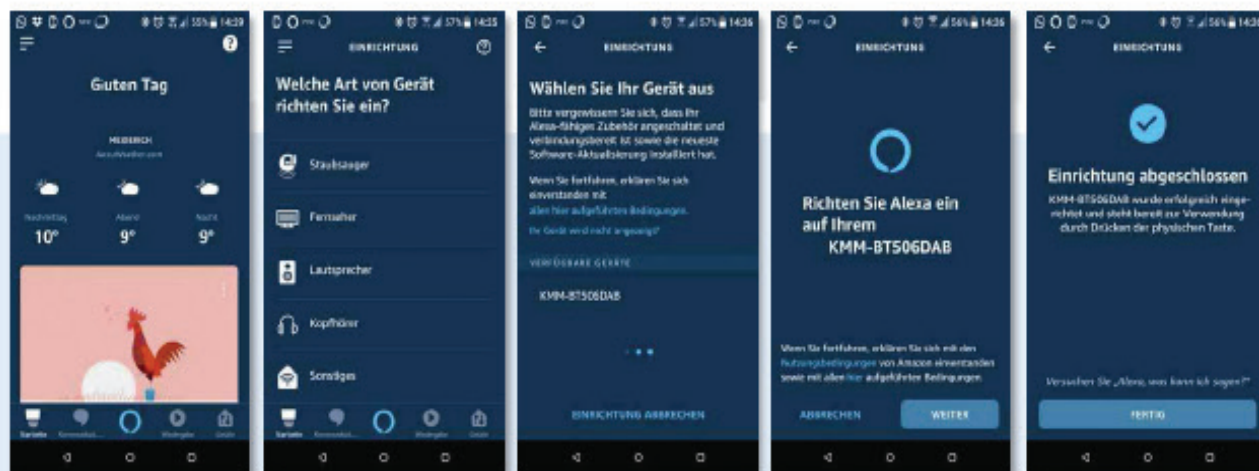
55% 14:39

Guten Tag

MEDERICH
AccuWeather.com

Nachmittag
10°
Abend
9°
Nacht
9°

Startseite
Kommunikation
Wiedergabe
Geräte

57% 14:35

EINRICHTUNG

Welche Art von Gerät richten Sie ein?

Staubsauger

Fernseher

Lautsprecher

Kopfhörer

Sonstiges

Startseite
Kommunikation
Wiedergabe
Geräte

57% 14:36

EINRICHTUNG

Wählen Sie Ihr Gerät aus

Bitte vergewissern Sie sich, dass Ihr Alexa-fähiges Zubehör angeschaltet und verbindungsbereit ist sowie die neueste Software-Aktualisierung installiert hat.

Wenn Sie fortfahren, erklären Sie sich einverstanden mit allen hier aufgeführten Bedingungen.

Ihr Gerät wird nicht angezeigt?

VERFÜGBARE GERÄTE

KMM-BT506DAB

EINRICHTUNG ABBRECHEN

56% 14:36

EINRICHTUNG

Richten Sie Alexa ein auf Ihrem KMM-BT506DAB

Wenn Sie fortfahren, erklären Sie sich mit den Nutzungsbedingungen von Amazon einverstanden sowie mit allen hier aufgeführten Bedingungen.

ABBRECHEN
WEITER

56% 14:37

EINRICHTUNG

Einrichtung abgeschlossen

KMM-BT506DAB wurde erfolgreich eingerichtet und steht bereit zur Verwendung durch Drücken der physischen Taste.

Versuchen Sie „Alexa, was kann ich sagen?"

FERTIG